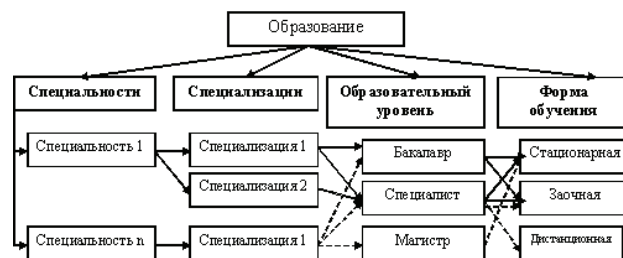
Образование

Специальности

Специализации

Образовательный уровень

Форма обучения

Специальность 1

Специализация 1

Специализация 2

Бакалавр

Специалист

Стационарная

Заочная

Специальность n

Специализация 1

Магистр

Дистанционная